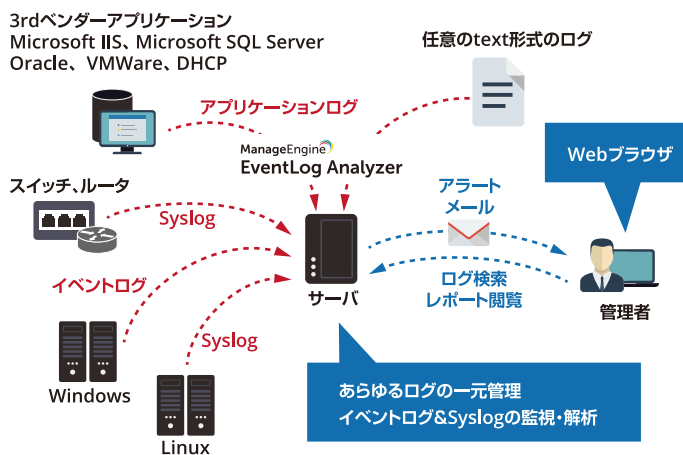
3rdベンダーアプリケーション
Microsoft IIS、Microsoft SQL Server
Oracle、VMWare、DHCP

任意のtext形式のログ

アプリケーションログ

ManageEngine
EventLog Analyzer

Webブラウザ

スイッチ、ルータ

Syslog

アラート
メール

イベントログ

サーバ

ログ検索
レポート閲覧

管理者

Syslog

Windows

Linux

あらゆるログの一元管理
イベントログ&Syslogの監視・解析